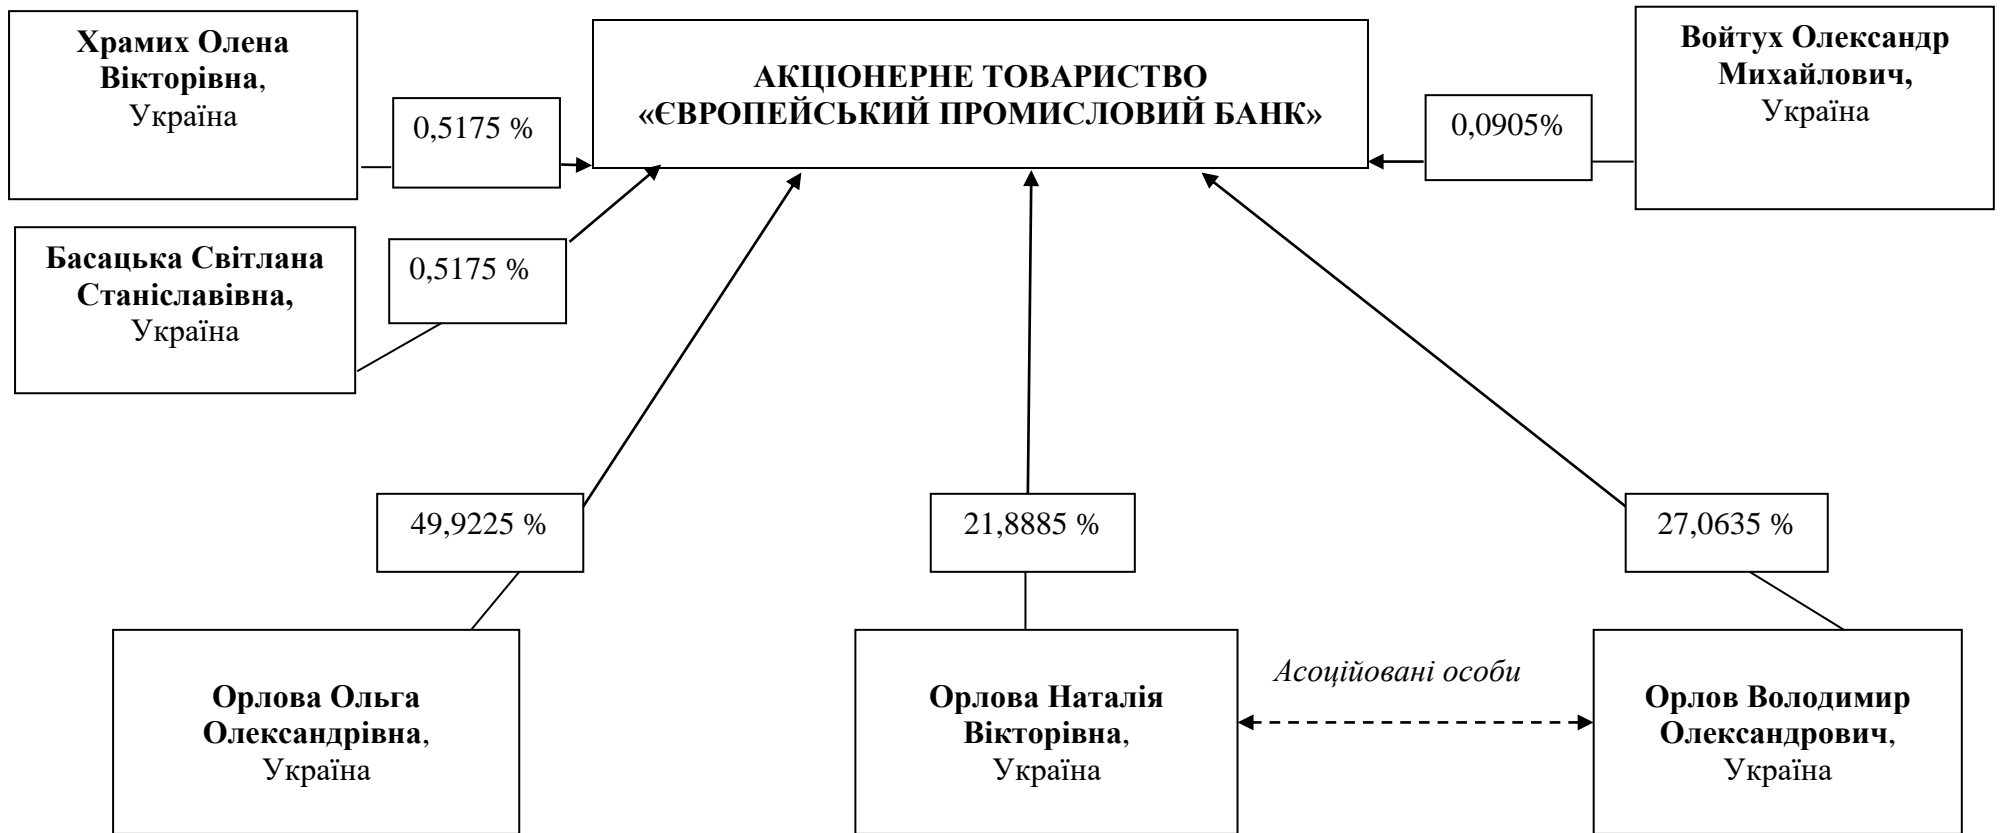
Храмих Олена Вікторівна, Україна

0,5175 %

АКЦІОНЕРНЕ ТОВАРИСТВО «ЄВРОПЕЙСЬКИЙ ПРОМИСЛОВИЙ БАНК»

0,0905%

Войтух Олександр Михайлович, Україна

Басацька Світлана Станіславівна, Україна

0,5175 %

49,9225 %

21,8885 %

27,0635 %

Орлова Ольга Олександрівна, Україна

Орлова Наталія Вікторівна, Україна

Асоційовані особи

Орлов Володимир Олександрович, Україна